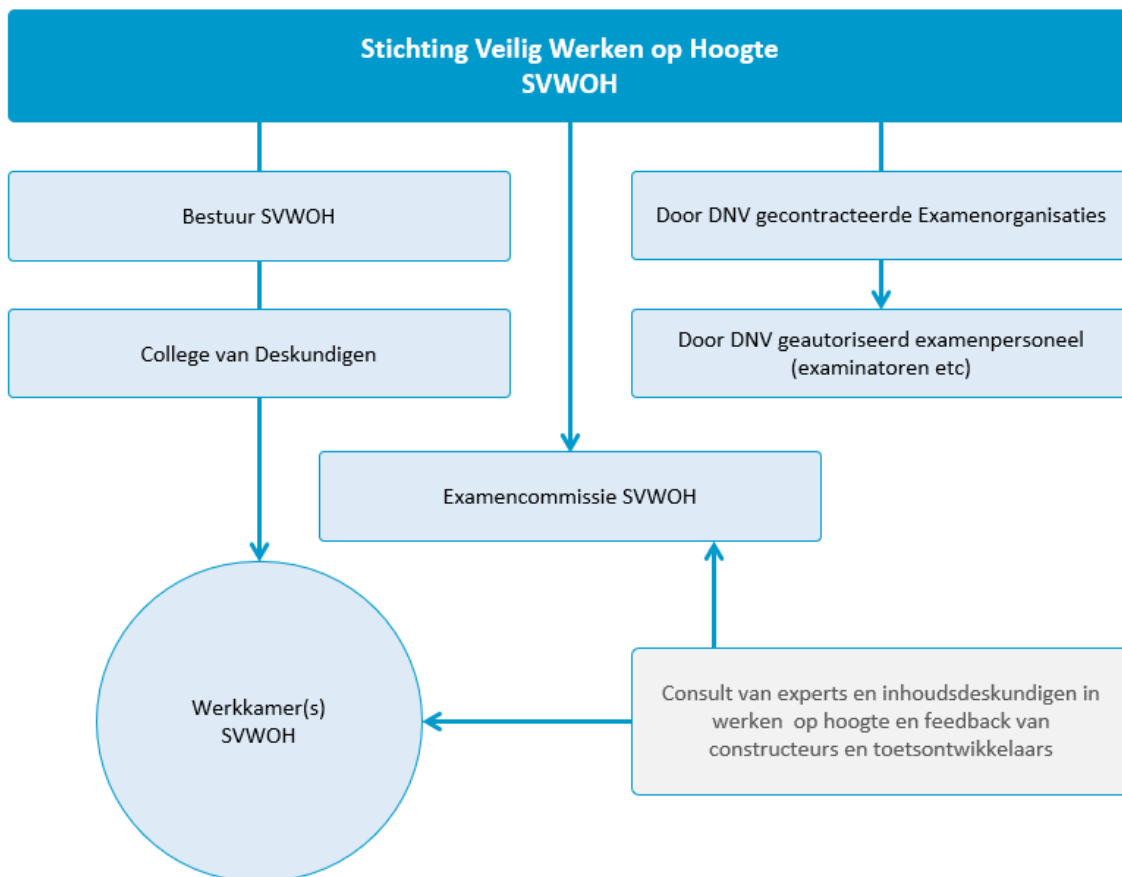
Stichting Veilig Werken op Hoogte
SVWOH

Bestuur SVWOH

Door DNV gecontracteerde Examenorganisaties

College van Deskundigen

Door DNV geautoriseerd examenpersoneel (examinatoren etc)

Examencommissie SVWOH

Werkkamer(s) SVWOH

Consult van experts en inhoudsdeskundigen in werken op hoogte en feedback van constructeurs en toetsontwikkelaars